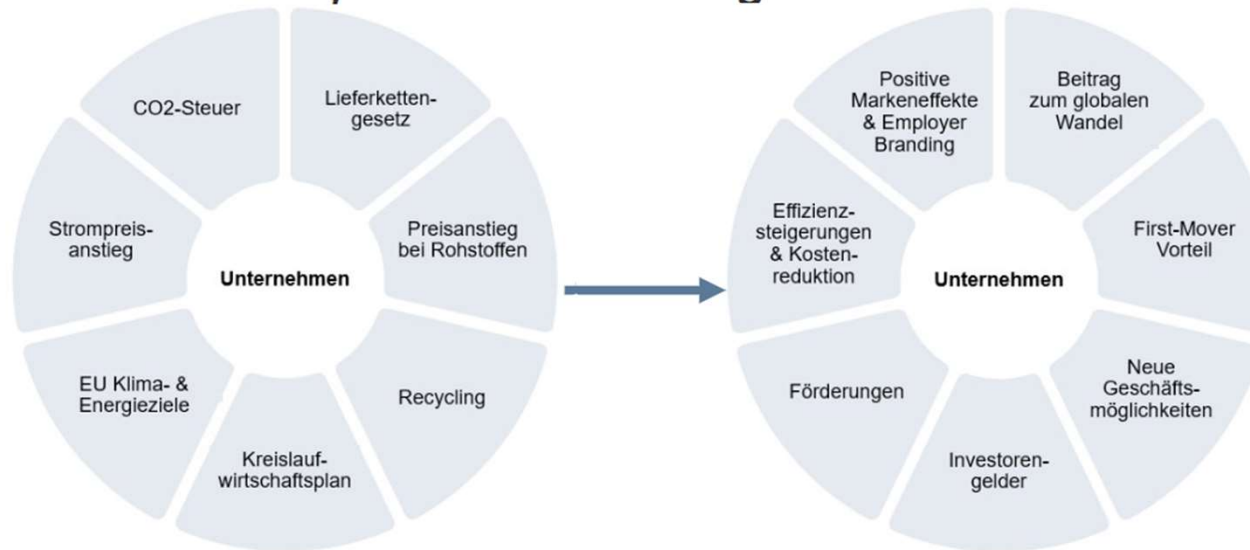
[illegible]

CO2-Steuer

Lieferkettengesetz

Preisanstieg bei Rohstoffen

Recycling

Kreislaufwirtschaftsplan

EU Klima- & Energieziele

Strompreisanstieg

Unternehmen

Positive Markeneffekte & Employer Branding

Beitrag zum globalen Wandel

First-Mover Vorteil

Neue Geschäftsmöglichkeiten

Investorengelder

Förderungen

Effizienzsteigerungen & Kostenreduktion

Unternehmen